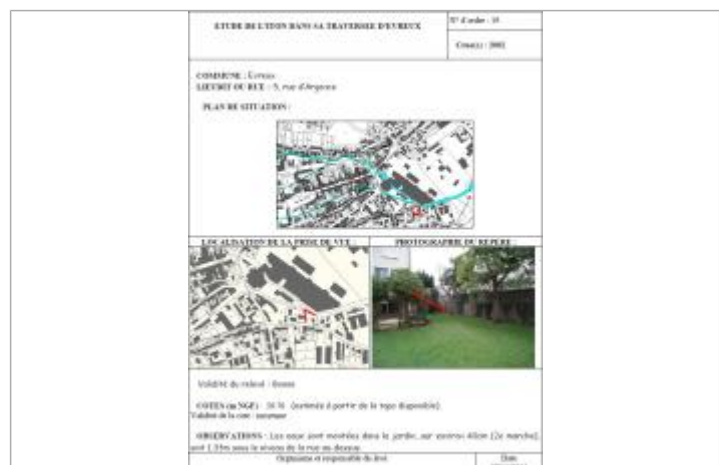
ETUDE DE L'ITON DANS SA TRAVERSEE D'EVREUX

N° d'ordre : 35

Crue(s) : 2001

COMMUNE : Evreux
LIEUDIT OU RUE : 5, rue d'Angoras

PLAN DE SITUATION :

LOCALISATION DE LA PRISE DE VUE

PHOTOGRAPHIE DU REPERE

Validité du relevé : Bonne

COTES (m NGF) : 59.70 (estimée à partir de la topo disponible)
Validité de la cote : moyenne

OBSERVATIONS : Les eaux sont montées dans le jardin, sur environ 40cm (2e marche), soit 1.35m sous le niveau de la rue au dessus

Organisme et responsable du levé

Date